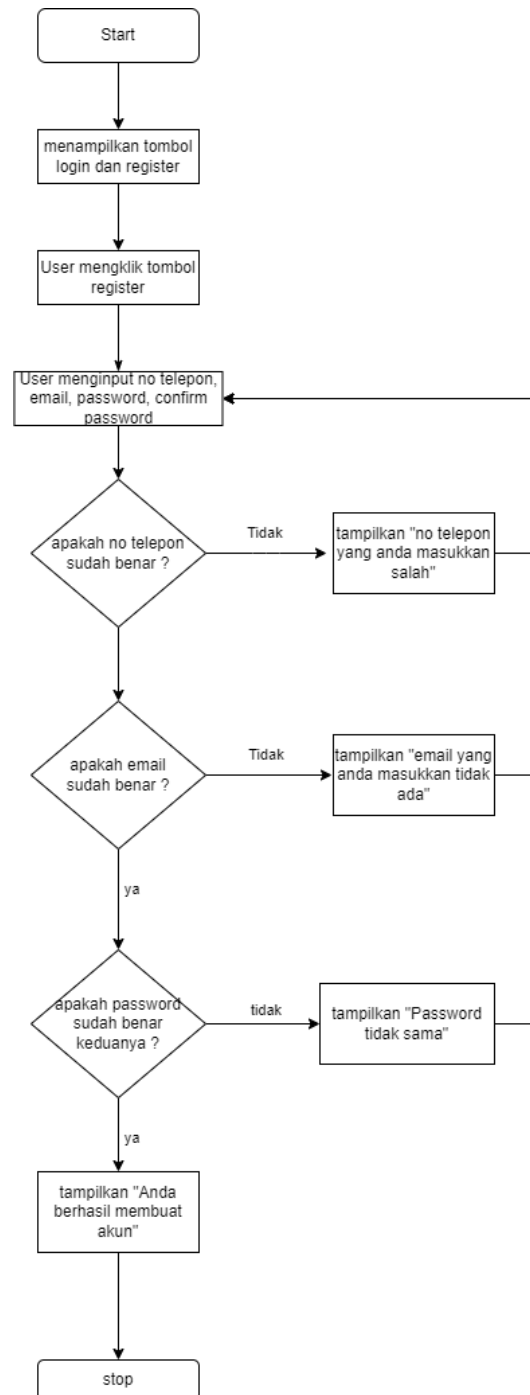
Start

menampilkan tombol login dan register

User mengklik tombol register

User menginput no telepon, email, password, confirm password

apakah no telepon sudah benar ?

Tidak

tampilkan "no telepon yang anda masukkan salah"

apakah email sudah benar ?

Tidak

tampilkan "email yang anda masukkan tidak ada"

ya

apakah password sudah benar keduanya ?

tidak

tampilkan "Password tidak sama"

ya

tampilkan "Anda berhasil membuat akun"

stop